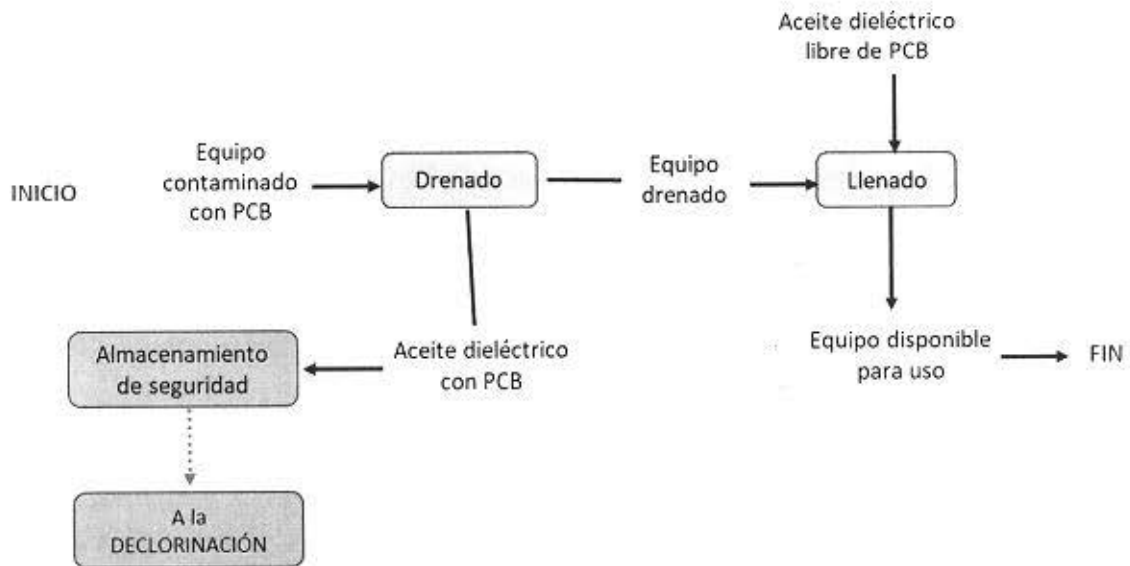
Aceite dieléctrico libre de PCB

INICIO

Equipo contaminado con PCB

Drenado

Equipo drenado

Llenado

Almacenamiento de seguridad

Aceite dieléctrico con PCB

Equipo disponible para uso

FIN

A la DECLORINACIÓN